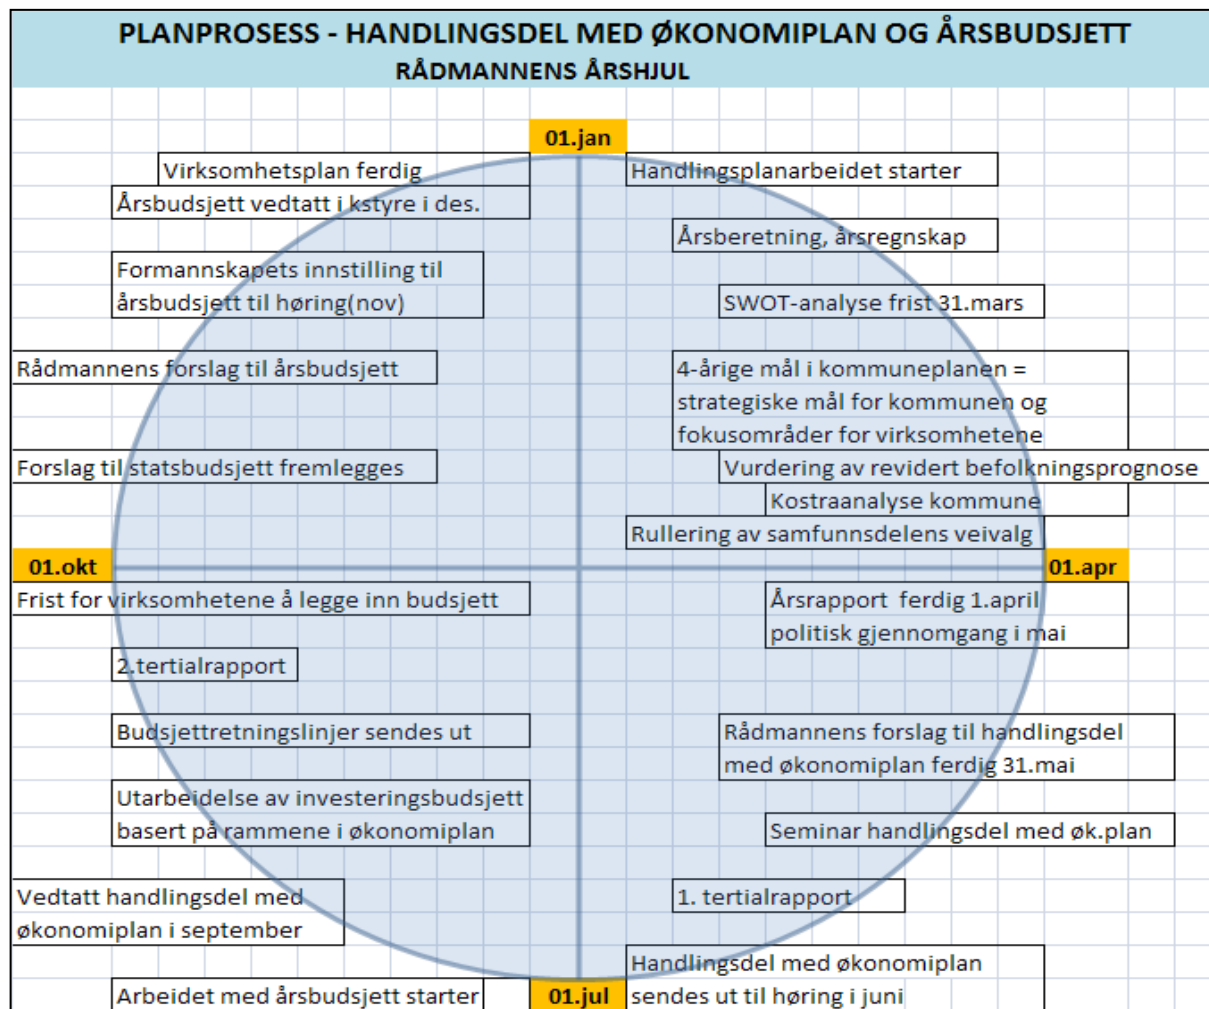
PLANPROSESS - HANDLINGSDEL MED ØKONOMIPLAN OG ÅRSBUDSJETT
RÅDMANNENS ÅRSHJUL

01.jan

Virksomhetsplan ferdig

Årsbudsjett vedtatt i kstyre i des.

Handlingsplanarbeidet starter

Årsberetning, årsregnskap

Formannskapets innstilling til årsbudsjett til høring(nov)

SWOT-analyse frist 31.mars

Rådmannens forslag til årsbudsjett

4-årige mål i kommuneplanen = strategiske mål for kommunen og fokusområder for virksomhetene

Forslag til statsbudsjett fremlegges

Vurdering av revidert befolkningsprognose

Kostraanalyse kommune

Rullering av samfunnsdelens veivalg

01.okt

01.apr

Frist for virksomhetene å legge inn budsjett

Årsrapport ferdig 1.april politisk gjennomgang i mai

2.tertialrapport

Budsjettretningslinjer sendes ut

Rådmannens forslag til handlingsdel med økonomiplan ferdig 31.mai

Utarbeidelse av investeringsbudsjett basert på rammene i økonomiplan

Seminar handlingsdel med øk.plan

Vedtatt handlingsdel med økonomiplan i september

1. tertialrapport

Handlingsdel med økonomiplan sendes ut til høring i juni

Arbeidet med årsbudsjett starter

01.jul